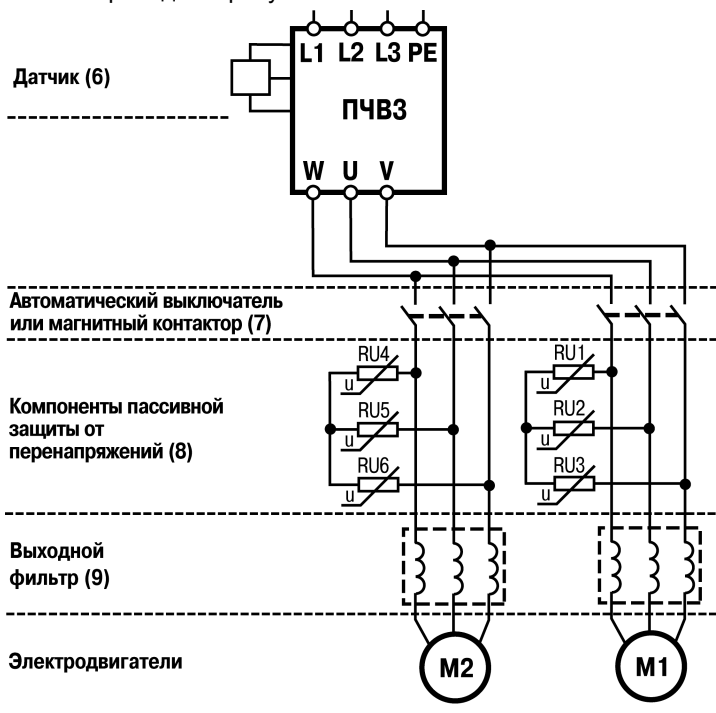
L1 L2 L3 PE

Датчик (6)

ПЧВ3

W U V

Автоматический выключатель или магнитный контактор (7)

Компоненты пассивной защиты от перенапряжений (8)

RU4
u
RU5
u
RU6
u

RU1
u
RU2
u
RU3
u

Выходной фильтр (9)

Электродвигатели

M2

M1